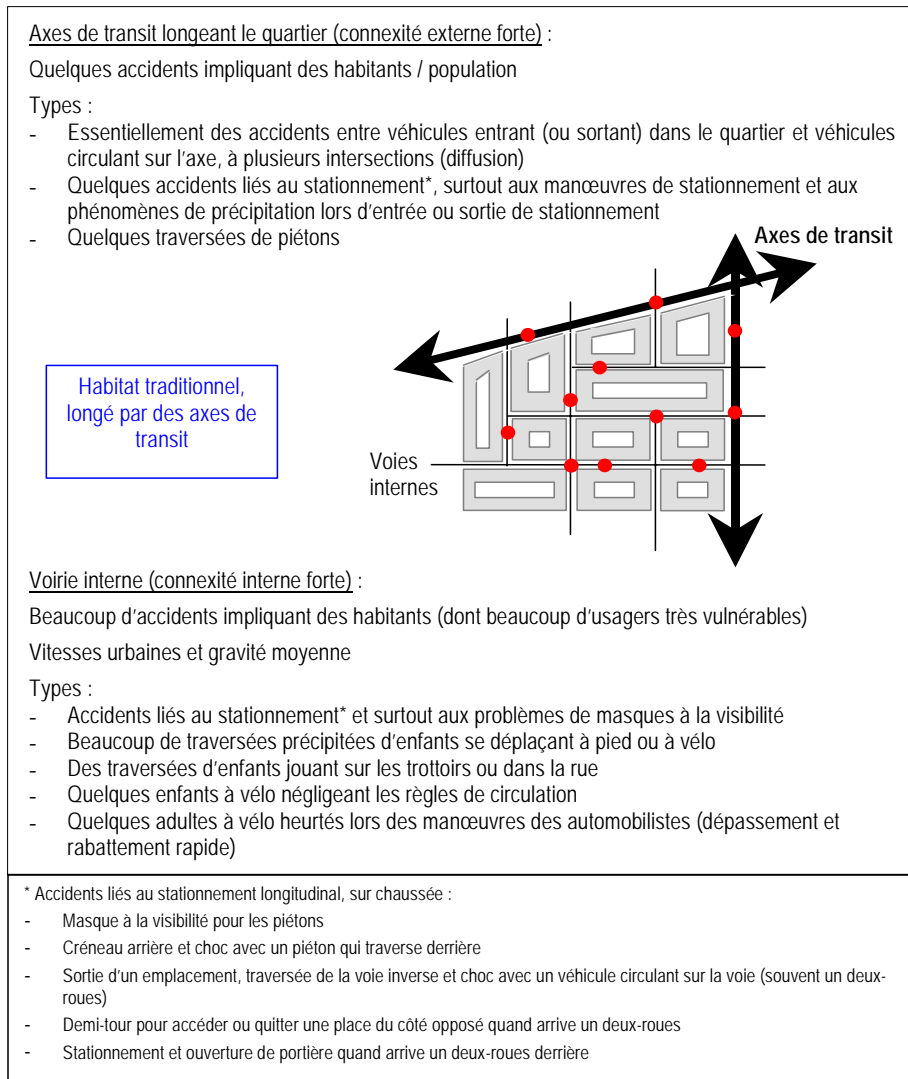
Axes de transit longeant le quartier (connexité externe forte) :

Quelques accidents impliquant des habitants / population

Types :
- Essentiellement des accidents entre véhicules entrant (ou sortant) dans le quartier et véhicules circulant sur l'axe, à plusieurs intersections (diffusion)
- Quelques accidents liés au stationnement*, surtout aux manœuvres de stationnement et aux phénomènes de précipitation lors d'entrée ou sortie de stationnement
- Quelques traversées de piétons

Axes de transit

Habitat traditionnel, longé par des axes de transit

Voies internes

Voirie interne (connexité interne forte) :

Beaucoup d'accidents impliquant des habitants (dont beaucoup d'usagers très vulnérables)

Vitesses urbaines et gravité moyenne

Types :
- Accidents liés au stationnement* et surtout aux problèmes de masques à la visibilité
- Beaucoup de traversées précipitées d'enfants se déplaçant à pied ou à vélo
- Des traversées d'enfants jouant sur les trottoirs ou dans la rue
- Quelques enfants à vélo négligeant les règles de circulation
- Quelques adultes à vélo heurtés lors des manœuvres des automobilistes (dépassement et rabattement rapide)

* Accidents liés au stationnement longitudinal, sur chaussée :
- Masque à la visibilité pour les piétons
- Créneau arrière et choc avec un piéton qui traverse derrière
- Sortie d'un emplacement, traversée de la voie inverse et choc avec un véhicule circulant sur la voie (souvent un deux-roues)
- Demi-tour pour accéder ou quitter une place du côté opposé quand arrive un deux-roues
- Stationnement et ouverture de portière quand arrive un deux-roues derrière